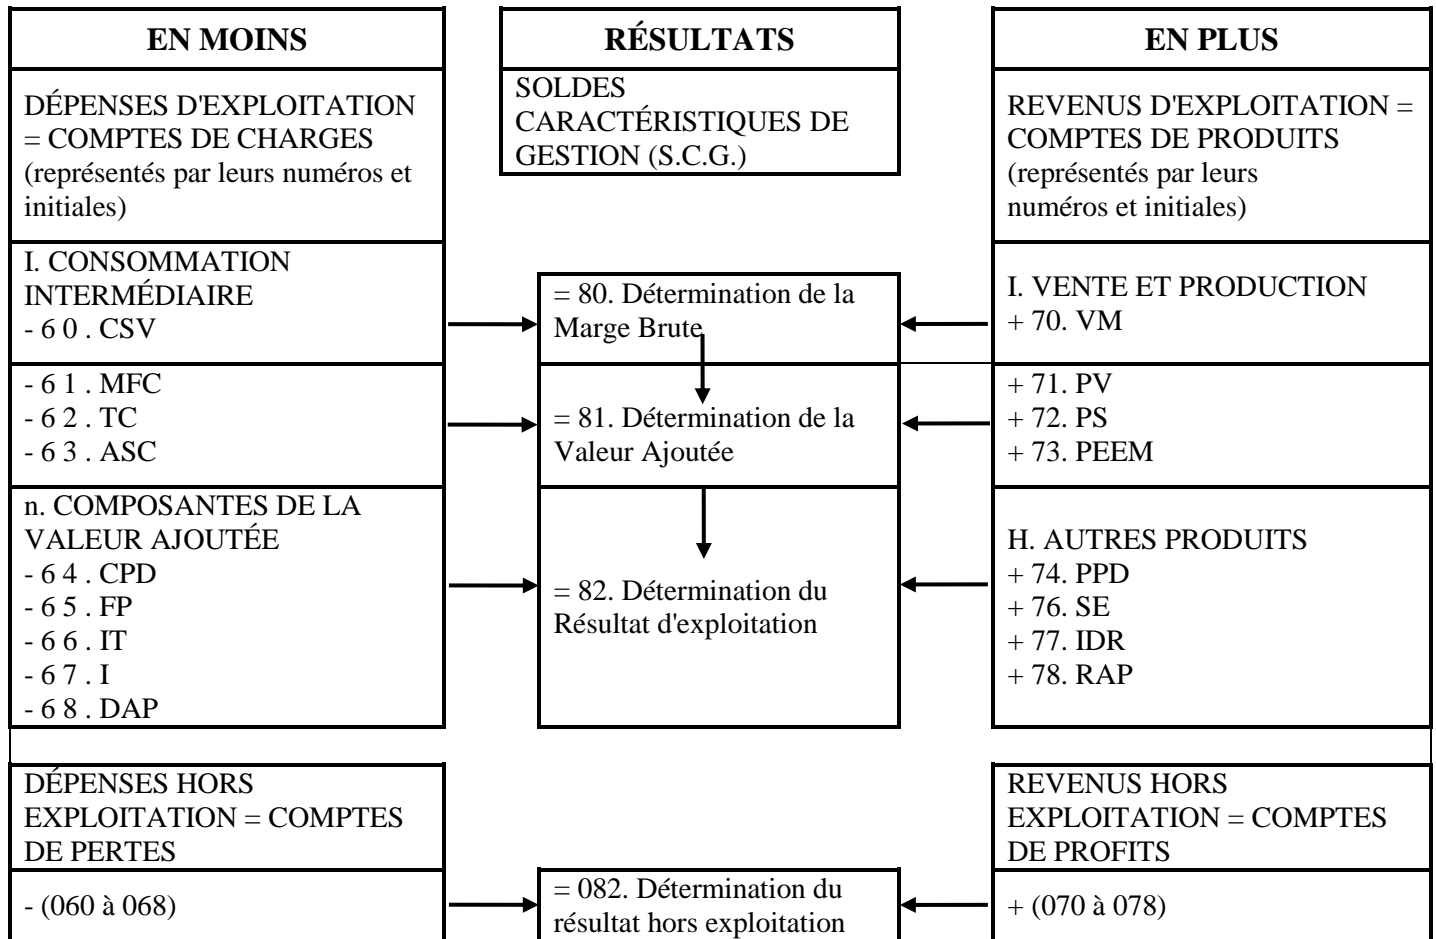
| EN MOINS | RÉSULTATS | EN PLUS |
|---|---|---|
| DÉPENSES D'EXPLOITATION = COMPTES DE CHARGES (représentés par leurs numéros et initiales) | SOLDES CARACTÉRISTIQUES DE GESTION (S.C.G.) | REVENUS D'EXPLOITATION = COMPTES DE PRODUITS (représentés par leurs numéros et initiales) |
| I. CONSOMMATION INTERMÉDIAIRE<br>- 6 0 . CSV | = 80. Détermination de la Marge Brute | I. VENTE ET PRODUCTION<br>+ 70. VM |
| - 6 1 . MFC<br>- 6 2 . TC<br>- 6 3 . ASC | = 81. Détermination de la Valeur Ajoutée | + 71. PV<br>+ 72. PS<br>+ 73. PEEM |
| n. COMPOSANTES DE LA VALEUR AJOUTÉE<br>- 6 4 . CPD<br>- 6 5 . FP<br>- 6 6 . IT<br>- 6 7 . I<br>- 6 8 . DAP | = 82. Détermination du Résultat d'exploitation | H. AUTRES PRODUITS<br>+ 74. PPD<br>+ 76. SE<br>+ 77. IDR<br>+ 78. RAP |
| DÉPENSES HORS EXPLOITATION = COMPTES DE PERTES | | REVENUS HORS EXPLOITATION = COMPTES DE PROFITS |
| - (060 à 068) | = 082. Détermination du résultat hors exploitation | + (070 à 078) |